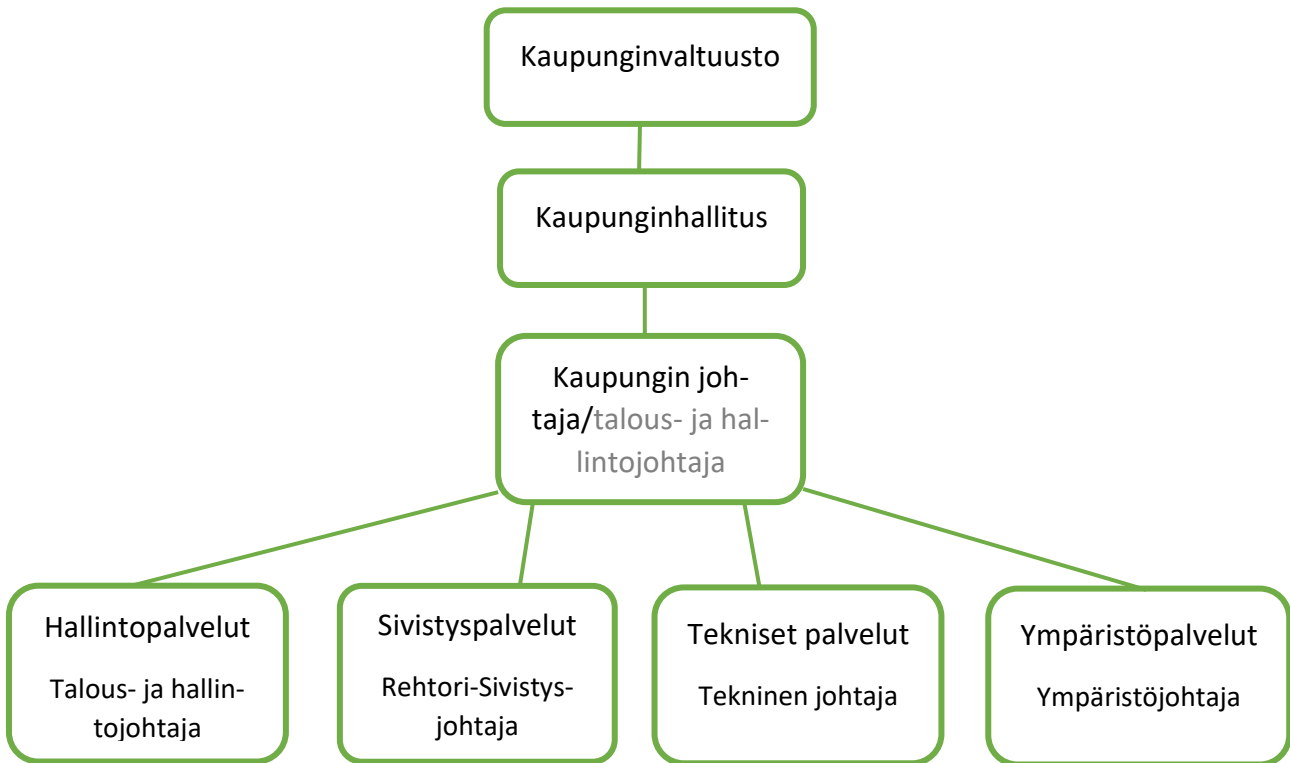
Kaupunginvaltuusto

Kaupunginhallitus

Kaupungin johtaja/talous- ja hallintojohtaja

Hallintopalvelut

Talous- ja hallintojohtaja

Sivistyspalvelut

Rehtori-Sivistysjohtaja

Tekniset palvelut

Tekninen johtaja

Ympäristöpalvelut

Ympäristöjohtaja